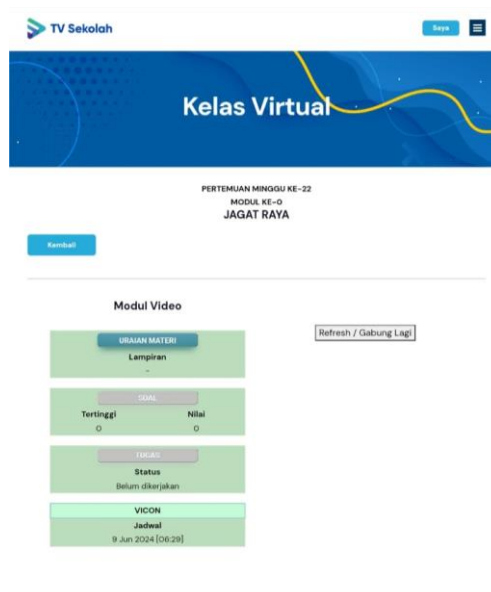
TV Sekolah

Saya

Kelas Virtual

PERTEMUAN MINGGU KE-22
MODUL KE-0
JAGAT RAYA

Kembali

Modul Video

URAIAN MATERI
Lampiran
-

SOAL
Tertinggi Nilai
0 0

TUGAS
Status
Belum dikerjakan

VICON
Jadwal
9 Jun 2024 [06:29]

Refresh / Gabung Lagi